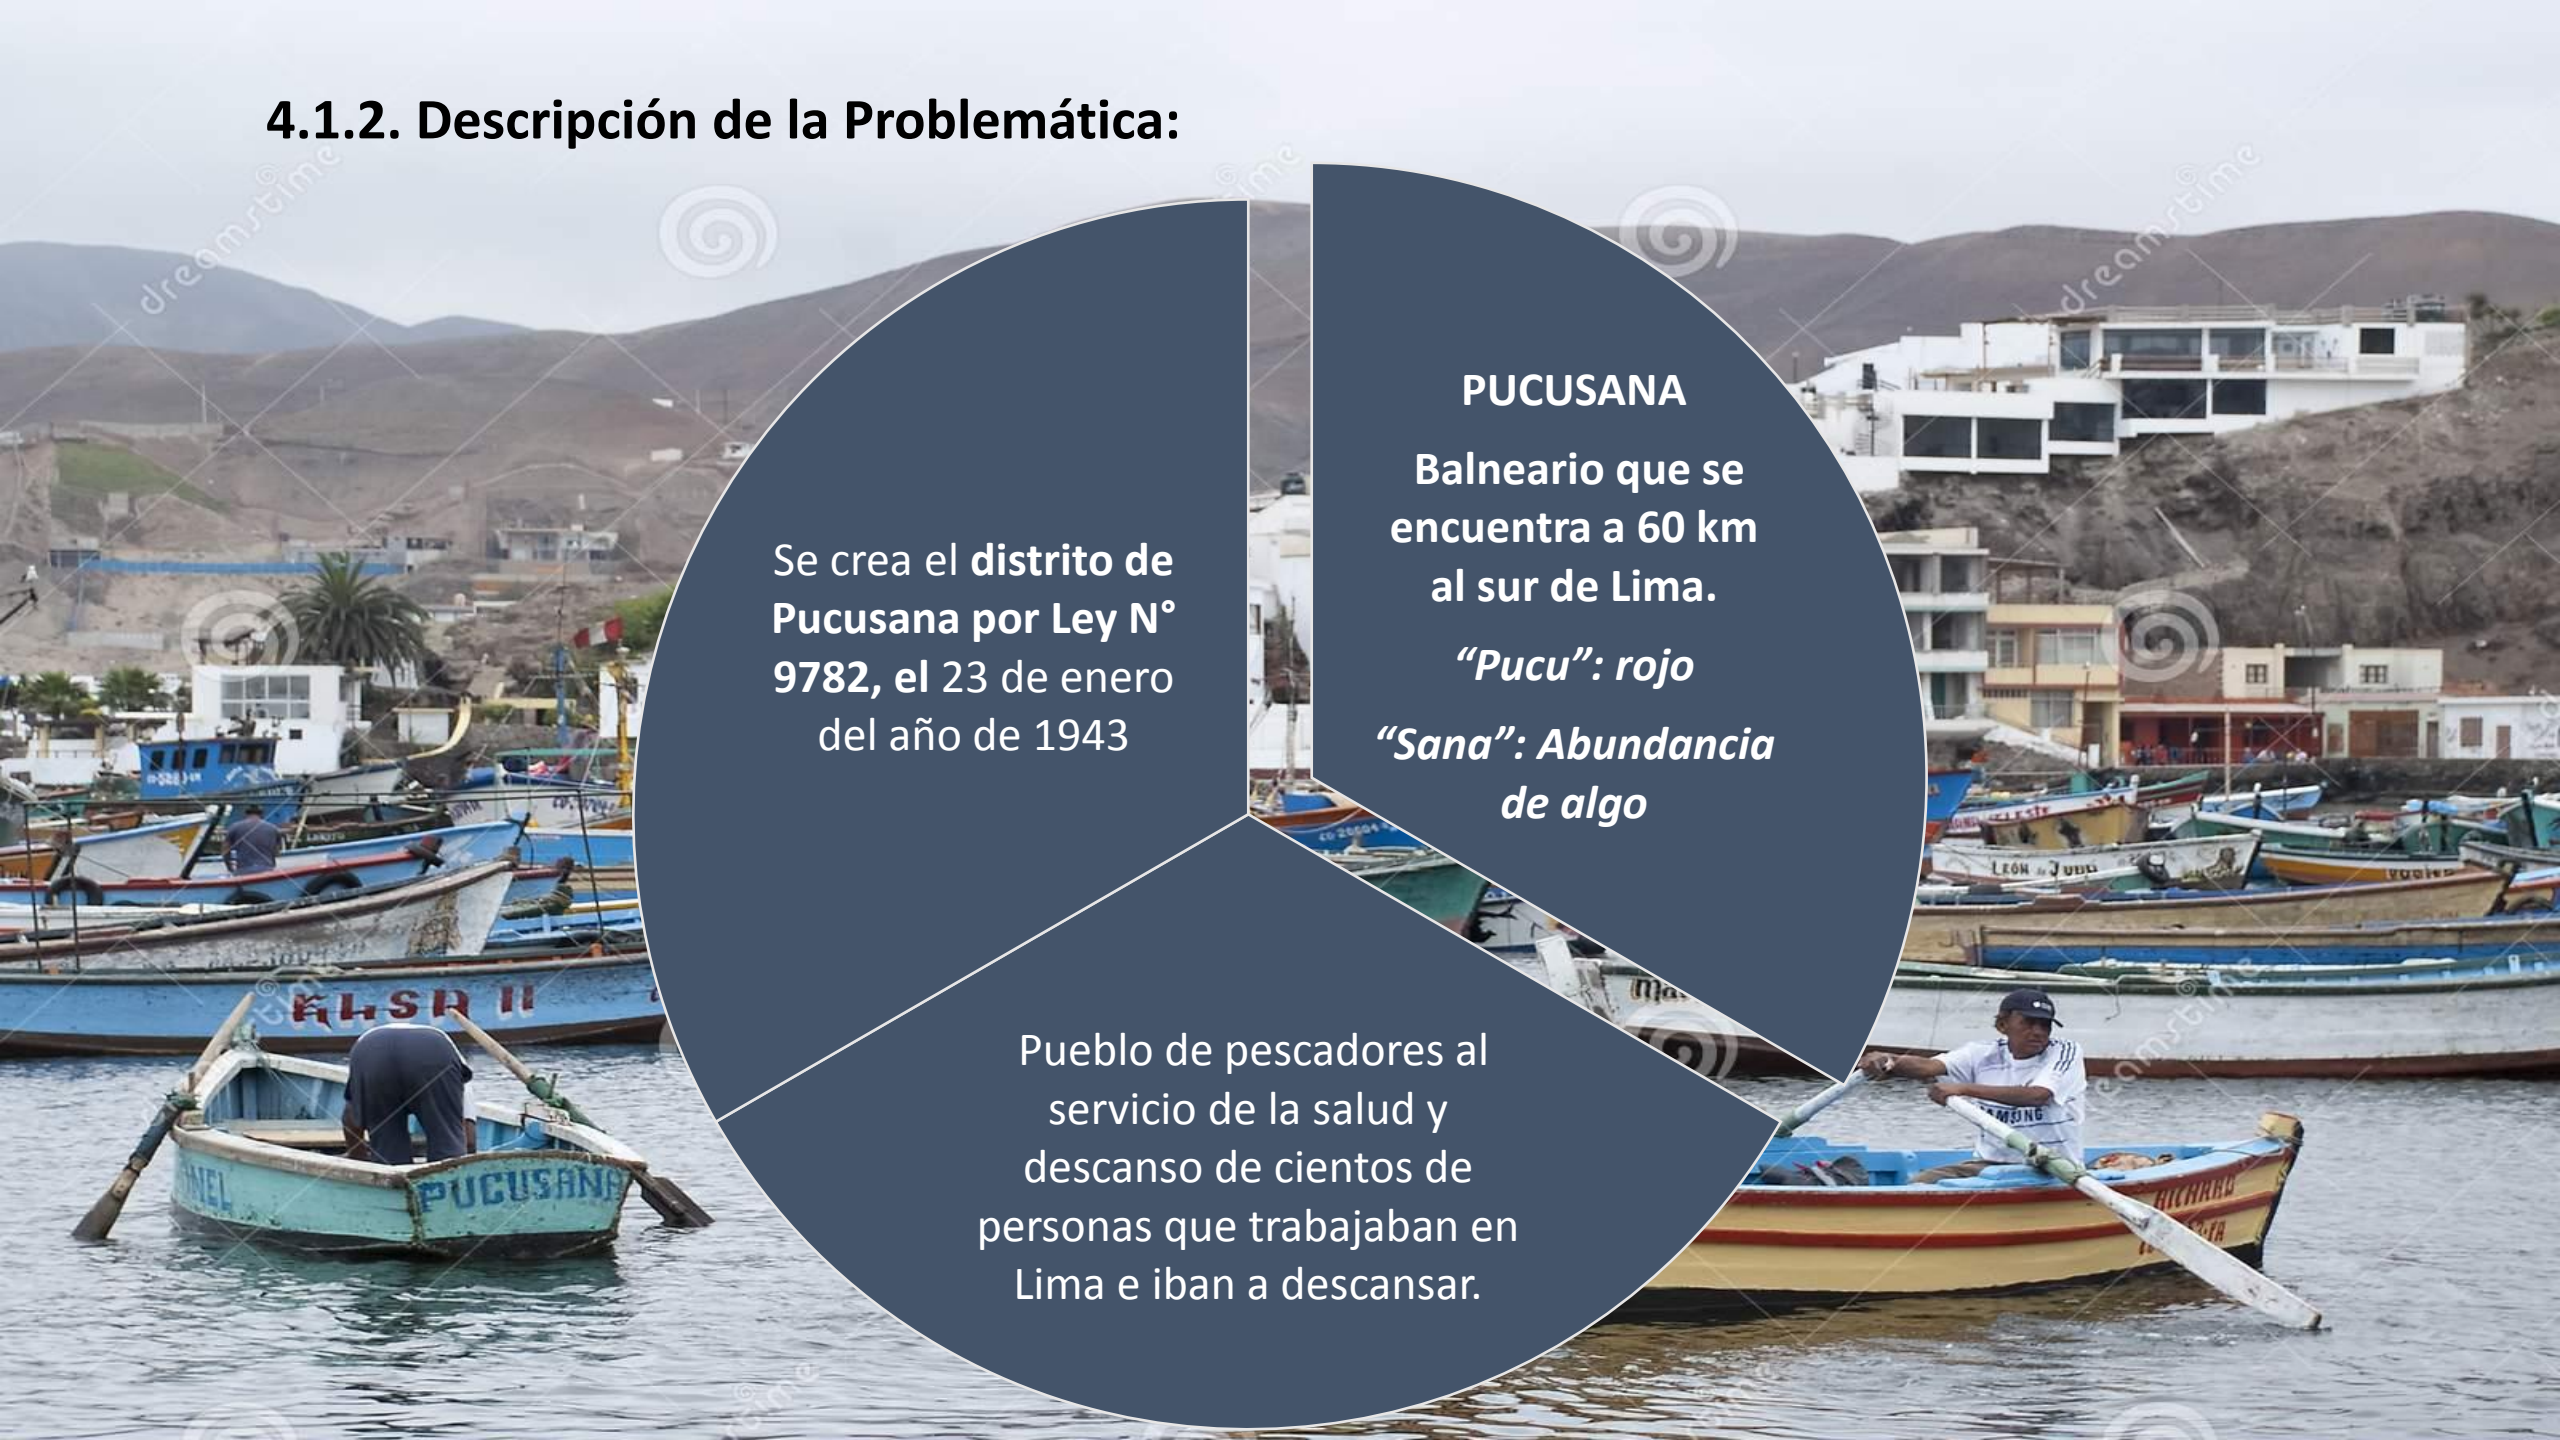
4.1.2. Descripción de la Problemática:

Se crea el distrito de Pucusana por Ley N° 9782, el 23 de enero del año de 1943

PUCUSANA

Balneario que se encuentra a 60 km al sur de Lima.

"Pucu": rojo

"Sana": Abundancia de algo

Pueblo de pescadores al servicio de la salud y descanso de cientos de personas que trabajaban en Lima e iban a descansar.

ELSA II

PUCUSANA

dreamstime